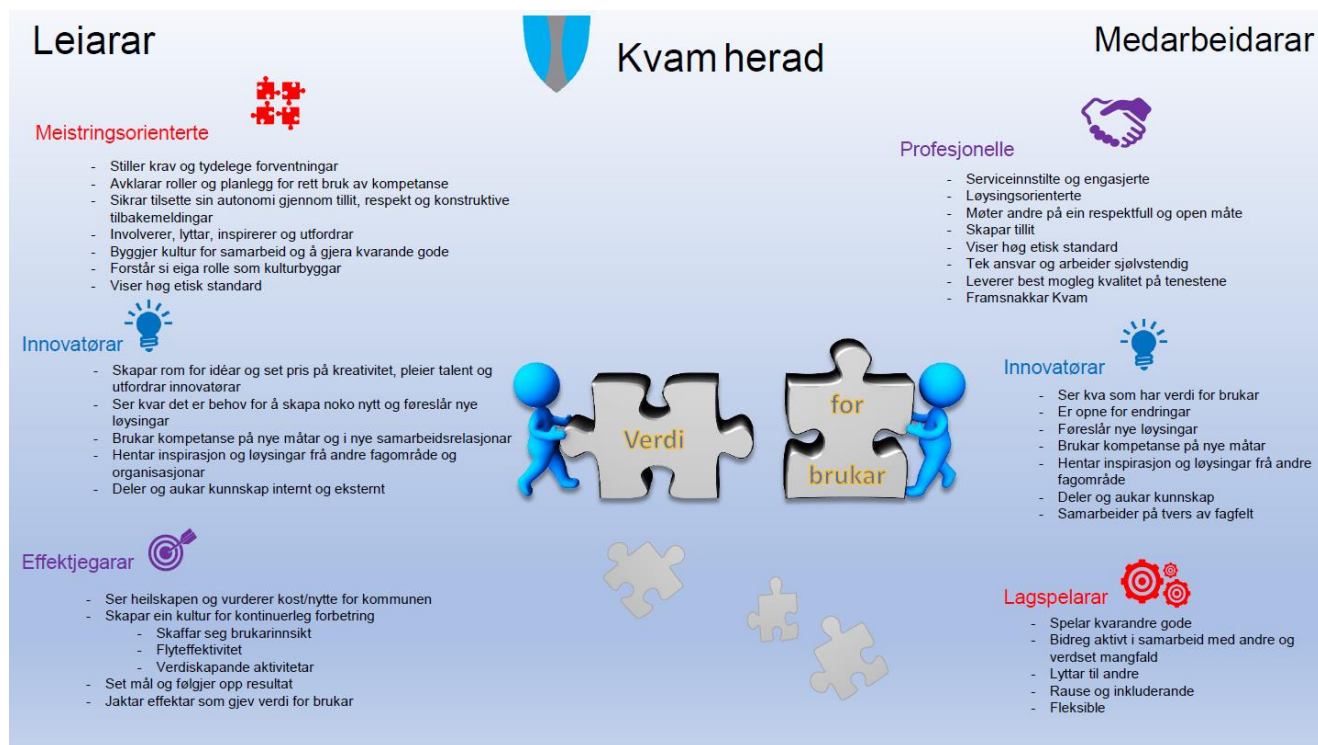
Leiarar

Kvam herad

Medarbeidarar

Meistringsorienterte

- Stiller krav og tydelege forventningar
- Avklarar roller og planlegg for rett bruk av kompetanse
- Sikrar tilsette sin autonomi gjennom tillit, respekt og konstruktive tilbakemeldingar
- Involverer, lyttar, inspirerer og utfordrar
- Byggjer kultur for samarbeid og å gjera kvarande gode
- Forstår si eiga rolle som kulturbyggar
- Viser høg etisk standard

Innovatørar

- Skapar rom for idéar og set pris på kreativitet, pleier talent og utfordrar innovatørar
- Ser kvar det er behov for å skapa noko nytt og føreslår nye løysingar
- Brukar kompetanse på nye måtar og i nye samarbeidsrelasjonar
- Hentar inspirasjon og løysingar frå andre fagområde og organisasjonar
- Deler og aukar kunnskap internt og eksternt

Effektjegarar

- Ser heilskapen og vurderer kost/nytte for kommunen
- Skapar ein kultur for kontinuerleg forbetring
- Skaffar seg brukarinnsikt
- Flyteffektivitet
- Verdiskapande aktivitetar
- Set mål og følgjer opp resultat
- Jaktar effektar som gjev verdi for brukar

Verdi

for

brukar

Profesjonelle

- Serviceinnstilte og engasjerte
- Løysingsorienterte
- Møter andre på ein respektfull og open måte
- Skapar tillit
- Viser høg etisk standard
- Tek ansvar og arbeider sjølvstendig
- Leverer best mogleg kvalitet på tenestene
- Framsnakkar Kvam

Innovatørar

- Ser kva som har verdi for brukar
- Er opne for endringar
- Føreslår nye løysingar
- Brukar kompetanse på nye måtar
- Hentar inspirasjon og løysingar frå andre fagområde
- Deler og aukar kunnskap
- Samarbeider på tvers av fagfelt

Lagspelarar

- Spelar kvarandre gode
- Bidreg aktivt i samarbeid med andre og verdset mangfald
- Lyttar til andre
- Rause og inkluderande
- Fleksible